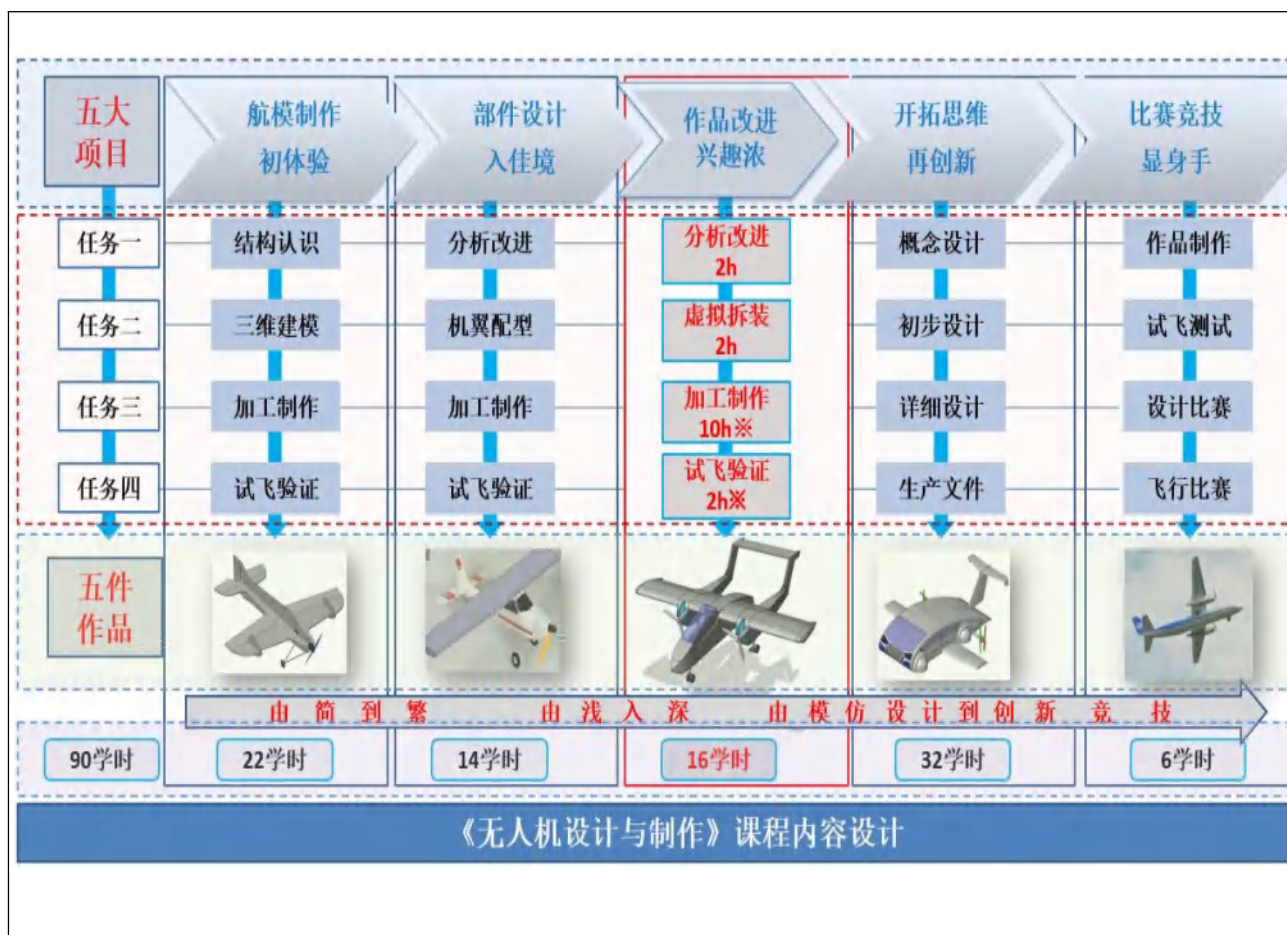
| 五大项目 | 航模制作 初体验 | 部件设计 入佳境 | 作品改进 兴趣浓 | 开拓思维 再创新 | 比赛竞技 显身手 |
|---|---|---|---|---|---|
| 任务一 | 结构认识 | 分析改进 | 分析改进 2h | 概念设计 | 作品制作 |
| 任务二 | 三维建模 | 机翼配型 | 虚拟拆装 2h | 初步设计 | 试飞测试 |
| 任务三 | 加工制作 | 加工制作 | 加工制作 10h※ | 详细设计 | 设计比赛 |
| 任务四 | 试飞验证 | 试飞验证 | 试飞验证 2h※ | 生产文件 | 飞行比赛 |
| 五件作品 | | | | | |
| 90学时 | 22学时 | 14学时 | 16学时 | 32学时 | 6学时 |

由简到繁 由浅入深 由模仿设计到创新竞技

《无人机设计与制作》课程内容设计